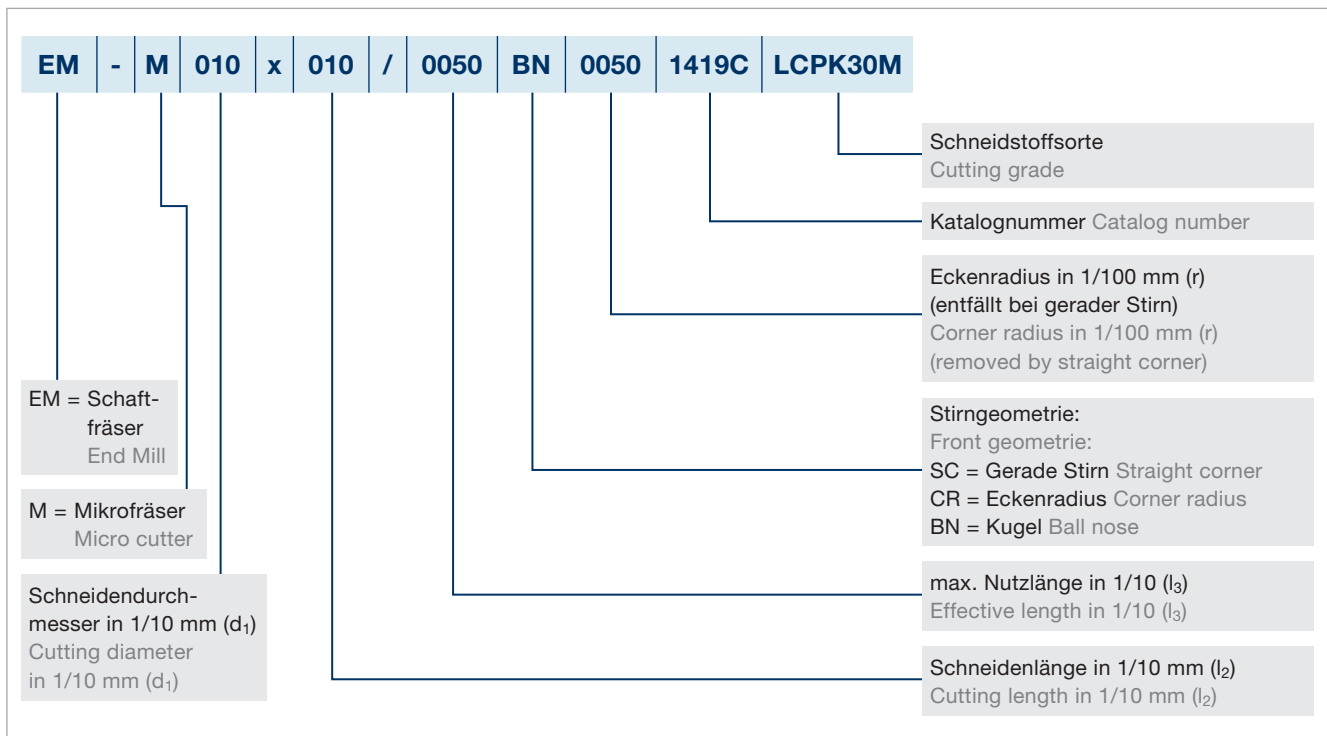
| EM | - | M | 010 | x | 010 | / | 0050 | BN | 0050 | 1419C | LCPK30M |
|---|---|---|---|---|---|---|---|---|---|---|---|

Schneidstoffsorte
Cutting grade

Katalognummer Catalog number

Eckenradius in 1/100 mm (r)
(entfällt bei gerader Stirn)
Corner radius in 1/100 mm (r)
(removed by straight corner)

Stirngeometrie:
Front geometrie:
SC = Gerade Stirn Straight corner
CR = Eckenradius Corner radius
BN = Kugel Ball nose

max. Nutzlänge in 1/10 ($l_3$)
Effective length in 1/10 ($l_3$)

Schneidenlänge in 1/10 mm ($l_2$)
Cutting length in 1/10 mm ($l_2$)

EM = Schaftfräser
End Mill

M = Mikrofräser
Micro cutter

Schneidendurchmesser in 1/10 mm ($d_1$)
Cutting diameter in 1/10 mm ($d_1$)